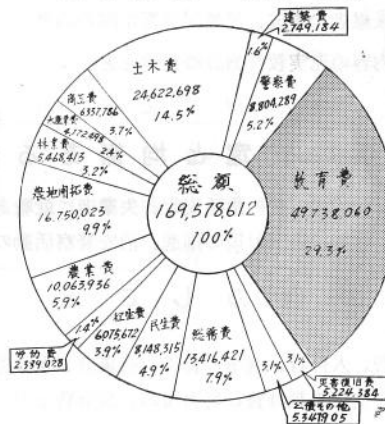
建築費
2,749,184
1.6%

土木費
24,622,698
14.5%

警察費
8,804,289
5.2%

商工費
6,357,786
3.7%

水産業費
4,172,849
2.4%

林業費
5,468,413
3.2%

耕地開拓費
16,750,023
9.9%

総額
169,578,612
100%

教育費
49,738,060
29.3%

農業費
10,063,936
5.9%

労働費
2,339,028
1.4%

経営費
6,075,672
3.9%

民生費
8,148,315
4.9%

総務費
13,416,421
7.9%

3.1%

3.1%

災害復旧費
5,224,384

公債その他
5,341,905